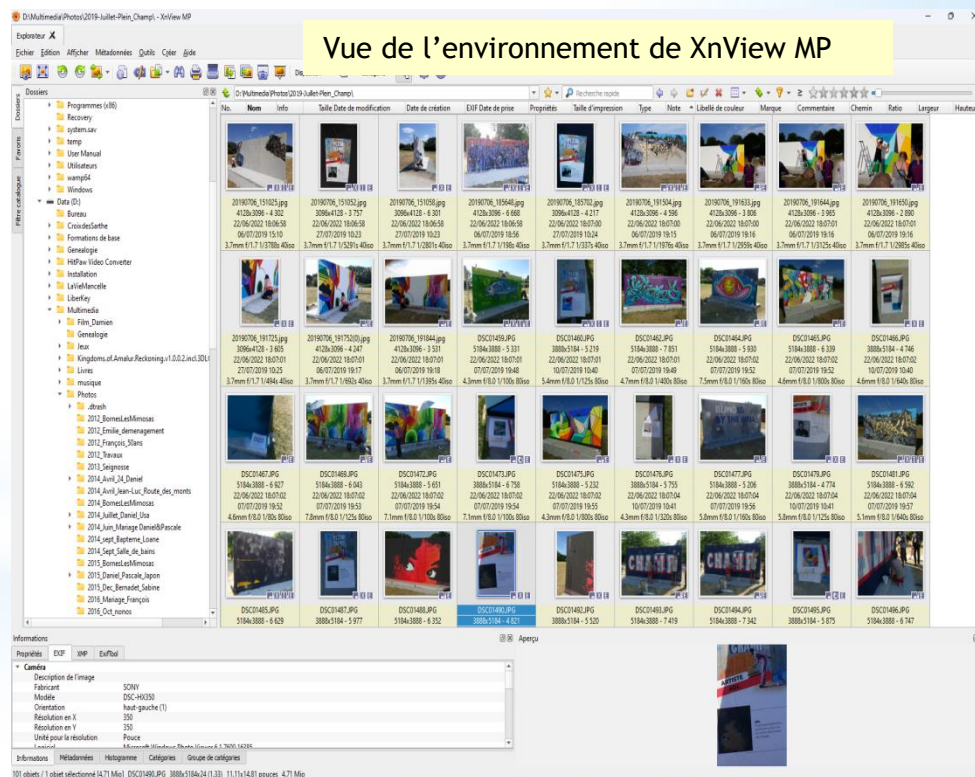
D:\Multimedia\Photos\2019-Juillet-Plein_Champ\ - XnView MP

Explorateur X

Fichier Edition Afficher Métadonnées Outils Créer Aide

Vue de l'environnement de XnView MP

Dossiers

D:\Multimedia\Photos\2019-Juillet-Plein_Champ\

Recherche rapide

No. Nom Info Taille Date de modification Date de création EXIF Date de prise Propriétés Taille d'impression Type Note Libellé de couleur Marque Commentaire Chemin Ratio Largeur Hauteur

Dossiers
Favoris
Filtre catalogue

Programmes (x86)
Recovery
system.sav
temp
User Manual
Utilisateurs
wamp64
Windows
Data (D:)
Bureau
CroixdesSarthe
Formations de base
Genealogie
HitPaw Video Converter
Installation
LaVieMancelle
LiberKey
Multimedia
Film_Damien
Genealogie
Jeux
Kingdoms.of.Amalur.Reckoning.v1.0.0.2.incl.3DLC
Livres
musique
Photos
.dtrash
2012_BornesLesMimosas
2012_Emilie_demenagement
2012_François_50ans
2012_Travaux
2013_Seignosse
2014_Avril_24_Daniel
2014_Avril-Jean-Luc_Route_des_monts
2014_BornesLesMimosas
2014_Juillet_Daniel_Usa
2014_Juin_Mariage Daniel&Pascale
2014_sept_Bapteme_Loane
2014_Sept_Salle_de_bains
2015_BornesLesMimosas
2015_Daniel_Pascale_Japon
2015_Dec_Bernadet_Sabine
2016_Mariage_François
2016_Oct_nonos

20190706_151025.jpg
4128x3096 - 4 302
22/06/2022 18:06:58
06/07/2019 15:10
3.7mm f/1.7 1/3788s 40iso

20190706_151052.jpg
3096x4128 - 3 757
22/06/2022 18:06:58
27/07/2019 10:23
3.7mm f/1.7 1/5291s 40iso

20190706_151058.jpg
3096x4128 - 6 301
22/06/2022 18:06:58
27/07/2019 10:23
3.7mm f/1.7 1/2801s 40iso

20190706_185648.jpg
4128x3096 - 6 668
22/06/2022 18:06:58
06/07/2019 18:56
3.7mm f/1.7 1/198s 40iso

20190706_185702.jpg
3096x4128 - 4 217
22/06/2022 18:07:00
27/07/2019 10:24
3.7mm f/1.7 1/337s 40iso

20190706_191504.jpg
4128x3096 - 4 596
22/06/2022 18:07:00
06/07/2019 19:15
3.7mm f/1.7 1/1976s 40iso

20190706_191633.jpg
4128x3096 - 3 806
22/06/2022 18:07:01
06/07/2019 19:16
3.7mm f/1.7 1/2959s 40iso

20190706_191644.jpg
4128x3096 - 3 965
22/06/2022 18:07:01
06/07/2019 19:16
3.7mm f/1.7 1/3125s 40iso

20190706_191650.jpg
4128x3096 - 2 890
22/06/2022 18:07:01
06/07/2019 19:16
3.7mm f/1.7 1/2985s 40iso

20190706_191725.jpg
3096x4128 - 3 605
22/06/2022 18:07:01
27/07/2019 10:25
3.7mm f/1.7 1/494s 40iso

20190706_191752(0).jpg
4128x3096 - 4 247
22/06/2022 18:07:01
06/07/2019 19:17
3.7mm f/1.7 1/692s 40iso

20190706_191844.jpg
4128x3096 - 3 531
22/06/2022 18:07:01
06/07/2019 19:18
3.7mm f/1.7 1/1395s 40iso

DSC01459.JPG
5184x3888 - 5 331
22/06/2022 18:07:01
07/07/2019 19:48
4.3mm f/8.0 1/100s 80iso

DSC01460.JPG
3888x5184 - 5 219
22/06/2022 18:07:01
10/07/2019 10:40
5.4mm f/8.0 1/125s 80iso

DSC01462.JPG
5184x3888 - 7 851
22/06/2022 18:07:01
07/07/2019 19:49
4.7mm f/8.0 1/400s 80iso

DSC01464.JPG
5184x3888 - 5 930
22/06/2022 18:07:02
07/07/2019 19:52
7.5mm f/8.0 1/160s 80iso

DSC01465.JPG
5184x3888 - 6 339
22/06/2022 18:07:02
07/07/2019 19:52
4.6mm f/8.0 1/800s 80iso

DSC01466.JPG
3888x5184 - 4 746
22/06/2022 18:07:02
10/07/2019 10:40
4.6mm f/8.0 1/640s 80iso

DSC01467.JPG
5184x3888 - 6 627
22/06/2022 18:07:02
07/07/2019 19:52
4.6mm f/8.0 1/800s 80iso

DSC01469.JPG
5184x3888 - 6 043
22/06/2022 18:07:02
07/07/2019 19:53
7.8mm f/8.0 1/125s 80iso

DSC01472.JPG
5184x3888 - 5 651
22/06/2022 18:07:02
07/07/2019 19:54
7.1mm f/8.0 1/100s 80iso

DSC01473.JPG
3888x5184 - 6 758
22/06/2022 18:07:02
07/07/2019 19:54
7.1mm f/8.0 1/100s 80iso

DSC01475.JPG
5184x3888 - 5 232
22/06/2022 18:07:02
07/07/2019 19:55
4.3mm f/8.0 1/800s 80iso

DSC01476.JPG
3888x5184 - 5 755
22/06/2022 18:07:04
10/07/2019 10:41
4.3mm f/8.0 1/320s 80iso

DSC01477.JPG
5184x3888 - 5 206
22/06/2022 18:07:04
07/07/2019 19:56
5.8mm f/8.0 1/160s 80iso

DSC01479.JPG
3888x5184 - 4 774
22/06/2022 18:07:04
10/07/2019 10:41
5.8mm f/8.0 1/125s 80iso

DSC01481.JPG
5184x3888 - 6 592
22/06/2022 18:07:04
07/07/2019 19:57
5.1mm f/8.0 1/640s 80iso

DSC01485.JPG
5184x3888 - 6 629

DSC01487.JPG
3888x5184 - 5 977

DSC01488.JPG
5184x3888 - 6 352

DSC01490.JPG
3888x5184 - 4 821

DSC01492.JPG
3888x5184 - 5 520

DSC01493.JPG
5184x3888 - 7 419

DSC01494.JPG
5184x3888 - 7 342

DSC01495.JPG
3888x5184 - 5 875

DSC01496.JPG
5184x3888 - 6 747

Informations

Propriétés EXIF XMP ExifTool

Aperçu

Caméra
Description de l'image
Fabricant SONY
Modèle DSC-HX350
Orientation haut-gauche (1)
Résolution en X 350
Résolution en Y 350
Unité pour la résolution Pouce
Logiciel Microsoft Windows Photo Viewer 6.1.7600.16385

Informations Métadonnées Histogramme Catégories Groupe de catégories

101 objets / 1 objet sélectionné [4.71 Mio] DSC01490.JPG 3888x5184x24 (1.33) 11.11x14.81 pouces 4.71 Mio